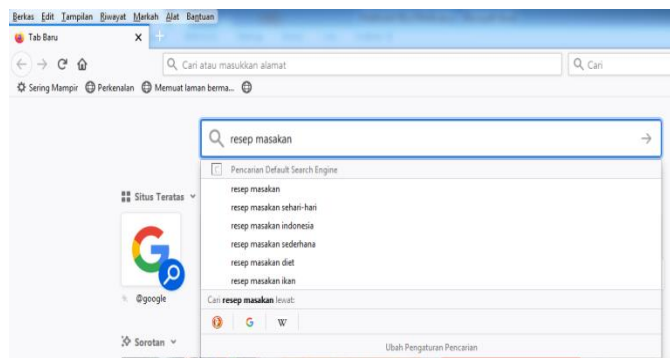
Berkas Edit Tampilan Riwayat Markah Alat Bantuan

Tab Baru ×

Cari atau masukkan alamat

Cari

Sering Mampir Perkenalan Memuat laman berma...

resep masakan

Pencarian Default Search Engine

resep masakan
resep masakan sehari-hari
resep masakan indonesia
resep masakan sederhana
resep masakan diet
resep masakan ikan

Cari **resep masakan** lewat:

G W

Ubah Pengaturan Pencarian

Situs Teratas

@google

Sorotan